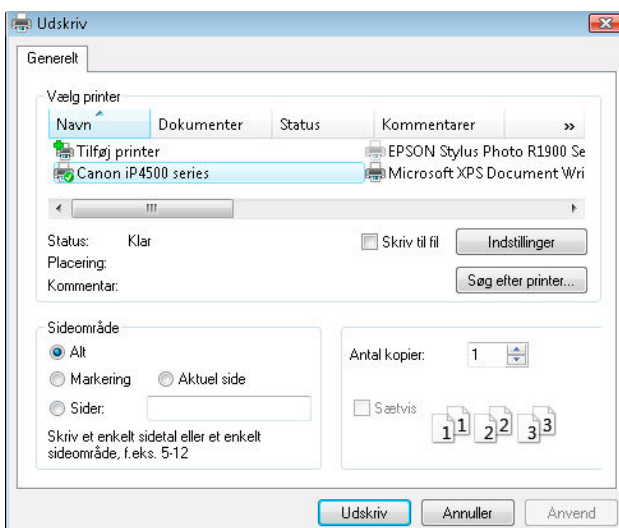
Udskriv

Generelt

Vælg printer

| Navn | Dokumenter | Status | Kommentarer | » |
|---|---|---|---|---|

Tilføj printer
Canon iP4500 series
EPSON Stylus Photo R1900 Se
Microsoft XPS Document Wri

Status: Klar
Placering:
Kommentar:

Skriv til fil
Indstillinger
Søg efter printer...

Sideområde
Alt
Markering
Aktuel side
Sider:
Skriv et enkelt sidetal eller et enkelt sideområde, f.eks. 5-12

Antal kopier: 1
Sætvis
1 1 2 2 3 3

Udskriv
Annuller
Anvend